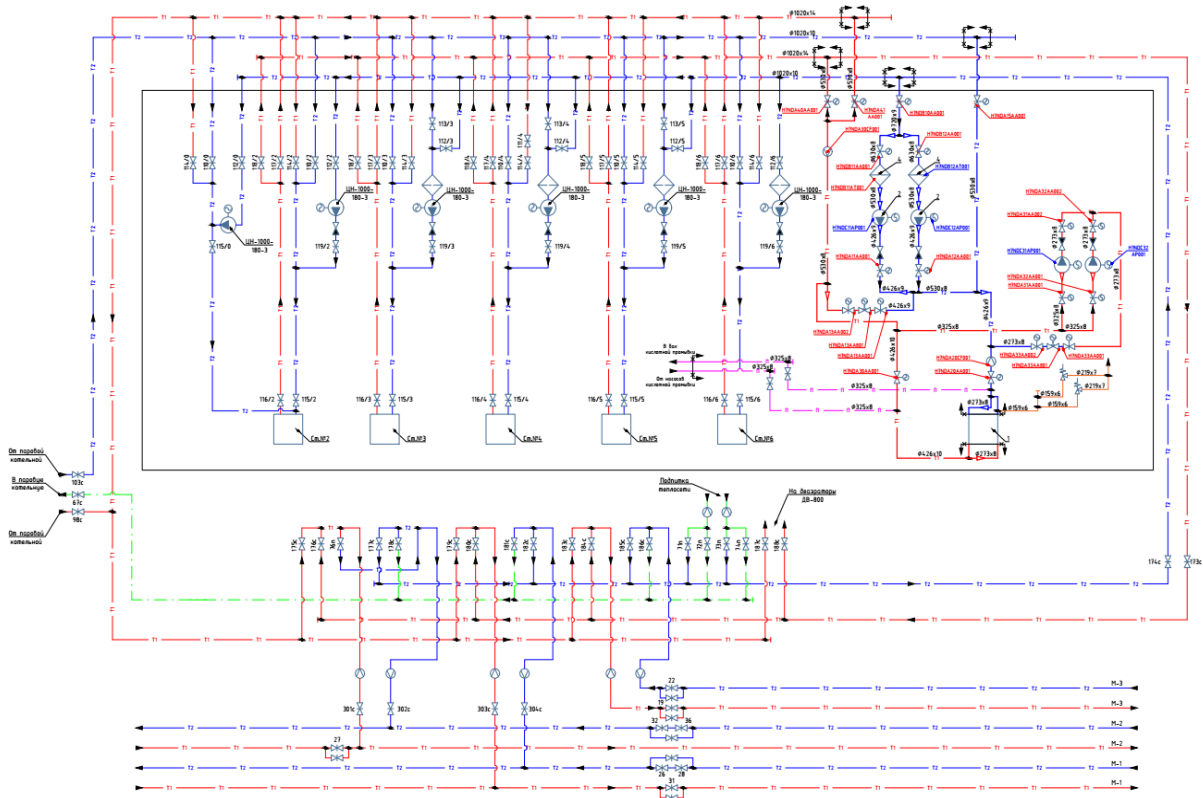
Т1
Т2
ф1020х14
ф1020х10
ф1020х14
ф1020х10
ф530х8
ф530х8
HTNDA40AA001
HTNDA41AA001
HTNDB10AA001
HTNDA15AA001
HTNDB10CP001
HTNDB11AA001
HTNDB12AA001
HTNDB11AT001
HTNDB12AT001
HTNDC11AP001
HTNDC12AP001
HTNDA11AA001
HTNDA12AA001
HTNDA13AA001
HTNDA14AA001
HTNDA15AA001
HTNDA16AA001
HTNDA20CP001
HTNDA20AA001
HTNDA32AA002
HTNDA31AA002
HTNDC31AP001
HTNDC32AP001
HTNDA32AA001
HTNDA31AA001
HTNDA33AA001
HTNDA33AA002
HTNDA33AA003
ф426х9
ф530х8
ф325х8
ф273х8
ф219х7
ф159х6
ф426х10
ф273х8
СН-1000-180-3
СН-1000-180-3
СН-1000-180-3
СН-1000-180-3
СН-1000-180-3
СН-1000-180-3
115/0
119/2
119/3
119/4
119/5
119/6
113/3
112/3
113/4
112/4
113/5
112/5
116/2
115/2
116/3
115/3
116/4
115/4
116/5
115/5
116/6
115/6
Ст.№2
Ст.№3
Ст.№4
Ст.№5
Ст.№6
В бак кислотной промывки
От насосов кислотной промывки
ф325х8
От паровой котельной
103с
В паровую котельную
67с
От паровой котельной
98с
Подпитка теплосети
На деаэраторы ДВ-800
174с
173с
301с
302с
303с
304с
22
19
32
36
27
26
28
31
М-3
М-3
М-2
М-2
М-1
М-1